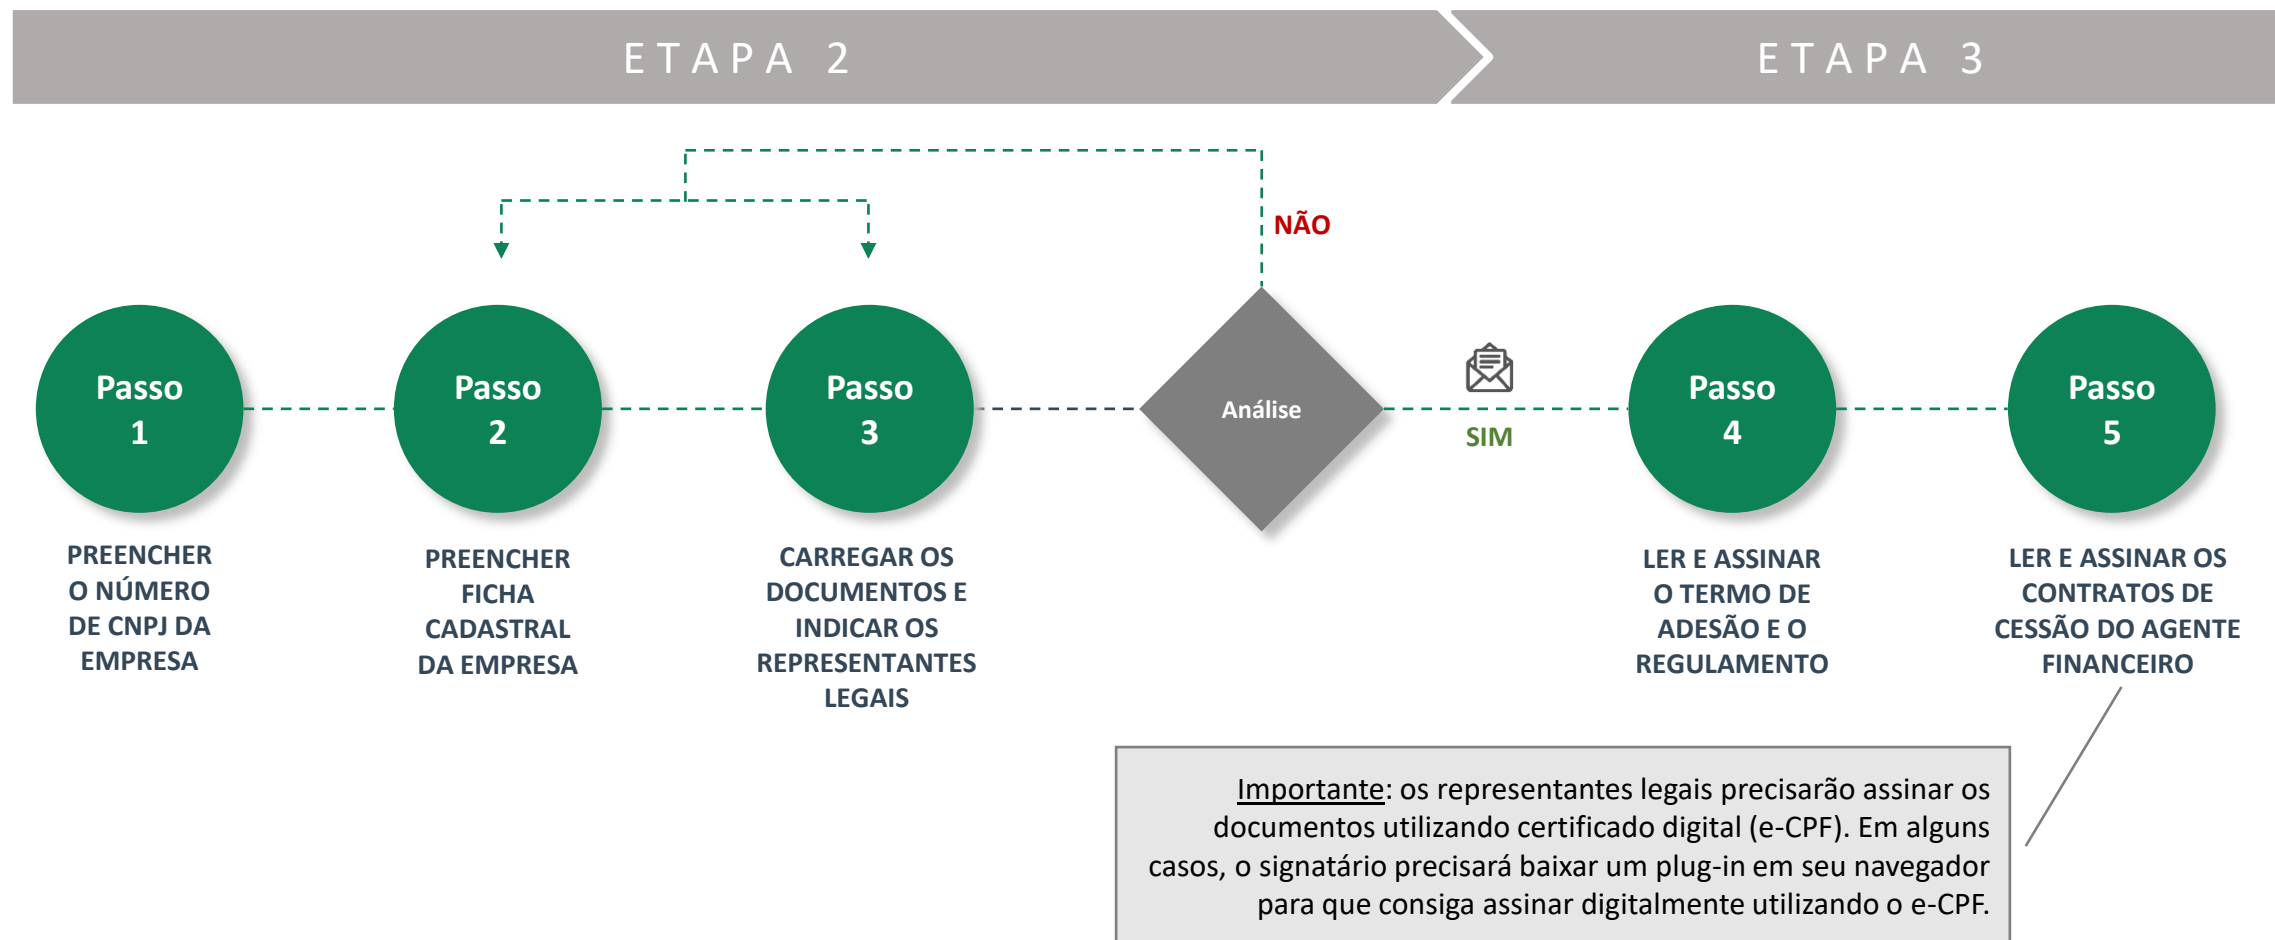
ETAPA 2

ETAPA 3

NÃO

Passo 1

PREENCHER O NÚMERO DE CNPJ DA EMPRESA

Passo 2

PREENCHER FICHA CADASTRAL DA EMPRESA

Passo 3

CARREGAR OS DOCUMENTOS E INDICAR OS REPRESENTANTES LEGAIS

Análise

SIM

Passo 4

LER E ASSINAR O TERMO DE ADESÃO E O REGULAMENTO

Passo 5

LER E ASSINAR OS CONTRATOS DE CESSÃO DO AGENTE FINANCEIRO

Importante: os representantes legais precisarão assinar os documentos utilizando certificado digital (e-CPF). Em alguns casos, o signatário precisará baixar um plug-in em seu navegador para que consiga assinar digitalmente utilizando o e-CPF.